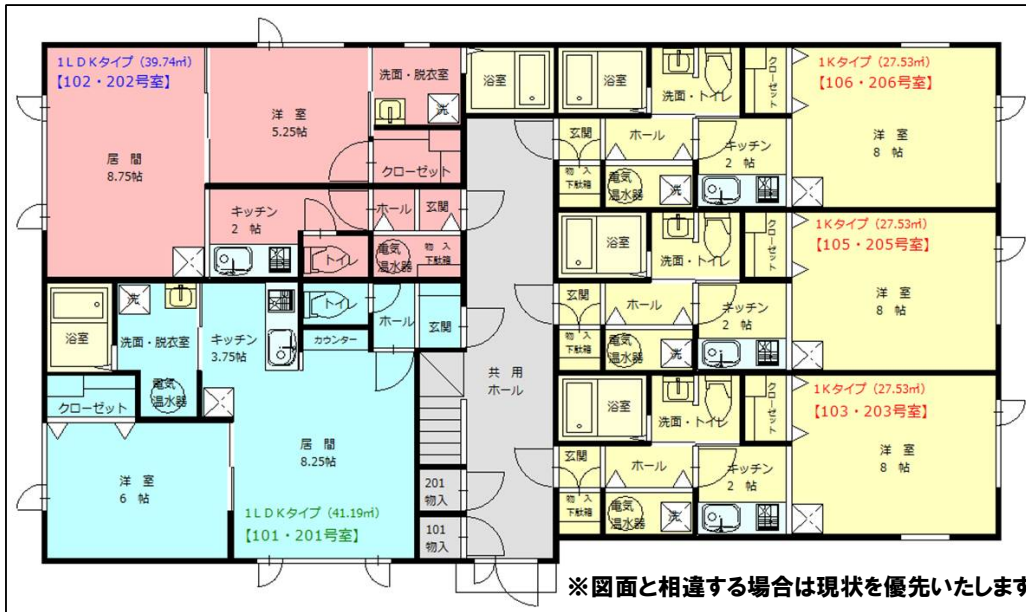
1ＬＤＫタイプ（39.74㎡）
【102・202号室】

洋室
5.25帖

洗面・脱衣室

洗

居間
8.75帖

クローゼット

キッチン
2帖

ホール

玄関

トイレ

電気温水器

物入
下駄箱

浴室

浴室

浴室

洗面・トイレ

クローゼット

1Ｋタイプ（27.53㎡）
【106・206号室】

洋室
8帖

玄関

ホール

キッチン
2帖

物入
下駄箱

電気温水器

洗

浴室

洗面・トイレ

クローゼット

1Ｋタイプ（27.53㎡）
【105・205号室】

洋室
8帖

玄関

ホール

キッチン
2帖

物入
下駄箱

電気温水器

洗

浴室

洗面・トイレ

クローゼット

1Ｋタイプ（27.53㎡）
【103・203号室】

洋室
8帖

玄関

ホール

キッチン
2帖

物入
下駄箱

電気温水器

洗

浴室

洗

洗面・脱衣室

キッチン
3.75帖

トイレ

カウンター

ホール

玄関

電気温水器

クローゼット

共用
ホール

居間
8.25帖

洋室
6帖

1ＬＤＫタイプ（41.19㎡）
【101・201号室】

201
物入

101
物入

※図面と相違する場合は現状を優先いたします